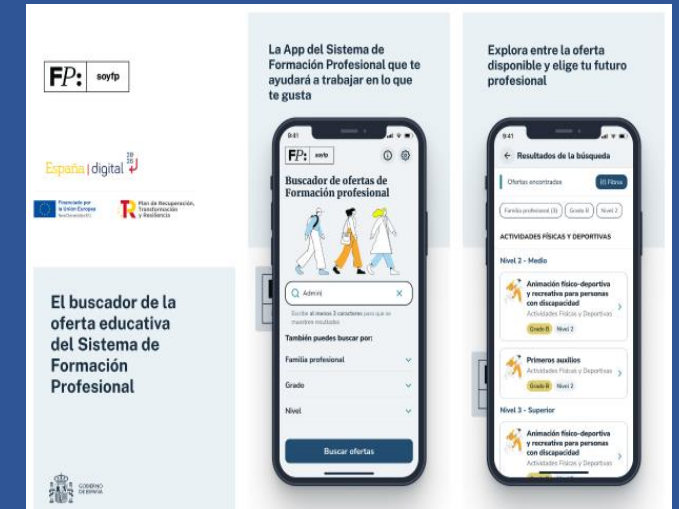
FP: soyfp

España | digital 2026

Financiado por la Unión Europea NextGenerationEU

Plan de Recuperación, Transformación y Resiliencia

El buscador de la oferta educativa del Sistema de Formación Profesional

GOBIERNO DE ESPAÑA

La App del Sistema de Formación Profesional que te ayudará a trabajar en lo que te gusta

9:41

FP: soyfp

Buscador de ofertas de Formación profesional

Admini

Escribe al menos 3 caracteres para que se muestren resultados

También puedes buscar por:

Familia profesional

Grado

Nivel

Buscar ofertas

Explora entre la oferta disponible y elige tu futuro profesional

9:41

Resultados de la búsqueda

Ofertas encontradas

Filtros

Familia profesional (3) | Grado B | Nivel 2

ACTIVIDADES FÍSICAS Y DEPORTIVAS

Nivel 2 - Medio

Animación físico-deportiva y recreativa para personas con discapacidad

Actividades Físicas y Deportivas

Grado B | Nivel 2

Primeros auxilios

Actividades Físicas y Deportivas

Grado B | Nivel 2

Nivel 3 - Superior

Animación físico-deportiva y recreativa para personas con discapacidad

Actividades Físicas y Deportivas